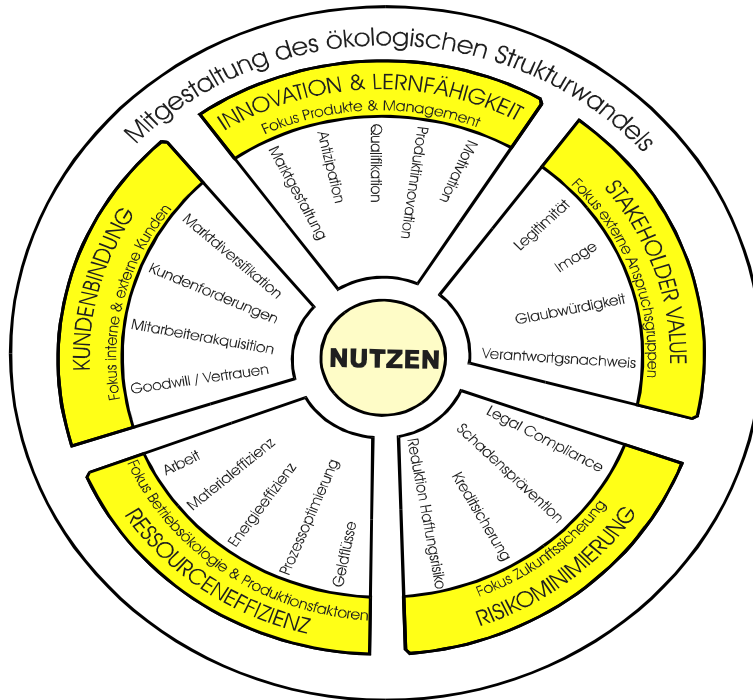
Mitgestaltung des ökologischen Strukturwandels

INNOVATION & LERNFÄHIGKEIT
Fokus Produkte & Management
Marktgestaltung
Antizipation
Qualifikation
Produktinnovation
Motivation

STAKEHOLDER VALUE
Fokus externe Anspruchsgruppen
Legitimität
Image
Glaubwürdigkeit
Verantwortgsnachweis

RISIKOMINIMIERUNG
Fokus Zukunftssicherung
Legal Compliance
Schadensprävention
Kreditsicherung
Reduktion Haftungsrisiko

RESSOURCENEFFIZIENZ
Fokus Betriebsökologie & Produktionsfaktoren
Arbeit
Materialeffizienz
Energieeffizienz
Prozessoptimierung
Geldflüsse

KUNDENBINDUNG
Fokus interne & externe Kunden
Marktdiversifikation
Kundenforderungen
Mitarbeiterakquisition
Goodwill / Vertrauen

NUTZEN